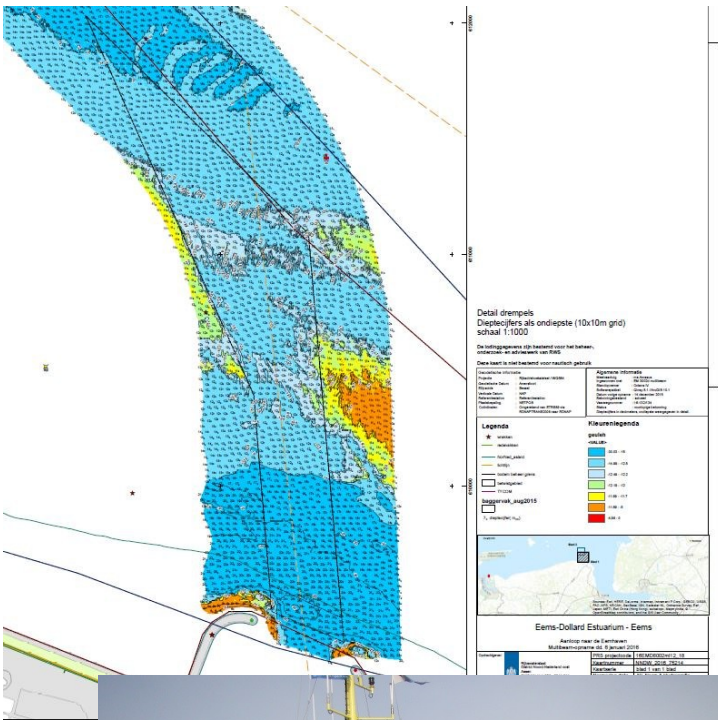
Detail drempels
Diepteoijfers als ondiepste (10x10m grid)
schaal 1:1000

De inditingsgevens zijn bestemd voor het beheer, onderzoek- en adviseswerk van RWS

Deze kaart is niet bestemd voor nautisch gebruik

Legenda

Kleurenlegenda

baggervak_aug2015

Eems-Dollard Estuarium - Eems

Aanloop naar de Eemhaven
Multibeam-opname dd. 6 januari 2016

Kaartnummer
Kaartbladen
blad 1 van 1 blad